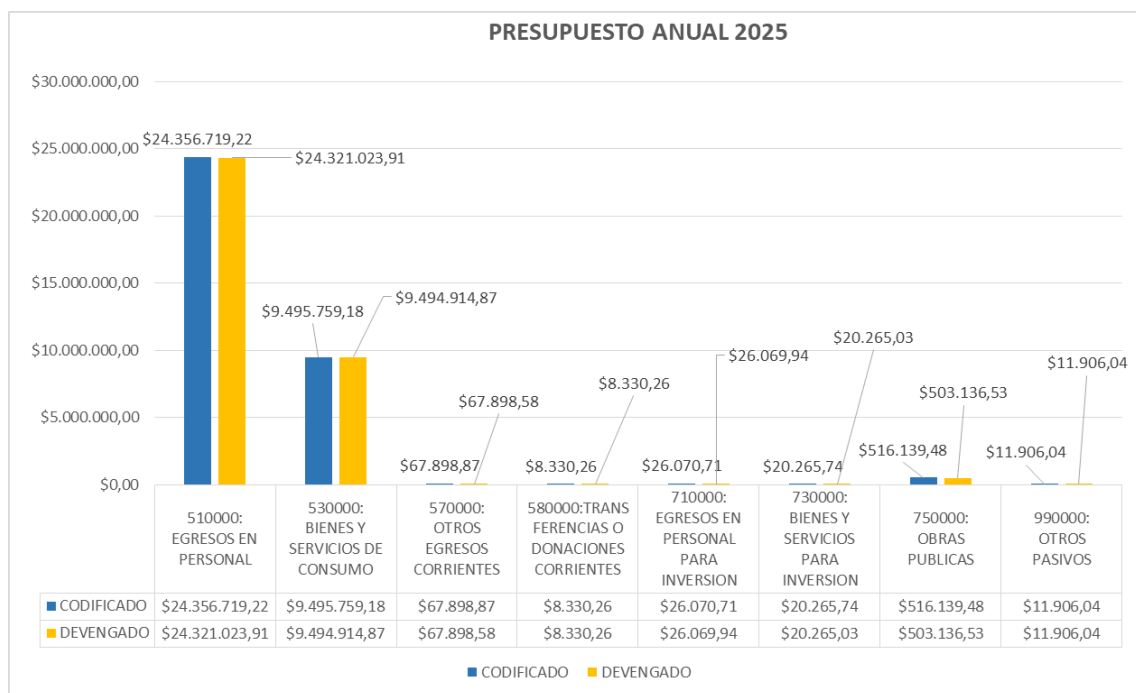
PRESUPUESTO ANUAL 2025

$30.000.000,00
$25.000.000,00
$20.000.000,00
$15.000.000,00
$10.000.000,00
$5.000.000,00
$0,00

$24.356.719,22
$24.321.023,91
$9.495.759,18
$9.494.914,87
$67.898,87
$67.898,58
$8.330,26
$8.330,26
$26.070,71
$26.069,94
$20.265,74
$20.265,03
$516.139,48
$503.136,53
$11.906,04
$11.906,04

| | 510000: EGRESOS EN PERSONAL | 530000: BIENES Y SERVICIOS DE CONSUMO | 570000: OTROS EGRESOS CORRIENTES | 580000:TRANSFERENCIAS O DONACIONES CORRIENTES | 710000: EGRESOS EN PERSONAL PARA INVERSION | 730000: BIENES Y SERVICIOS PARA INVERSION | 750000: OBRAS PUBLICAS | 990000: OTROS PASIVOS |
|---|---|---|---|---|---|---|---|---|
| CODIFICADO | $24.356.719,22 | $9.495.759,18 | $67.898,87 | $8.330,26 | $26.070,71 | $20.265,74 | $516.139,48 | $11.906,04 |
| DEVENGADO | $24.321.023,91 | $9.494.914,87 | $67.898,58 | $8.330,26 | $26.069,94 | $20.265,03 | $503.136,53 | $11.906,04 |

CODIFICADO DEVENGADO